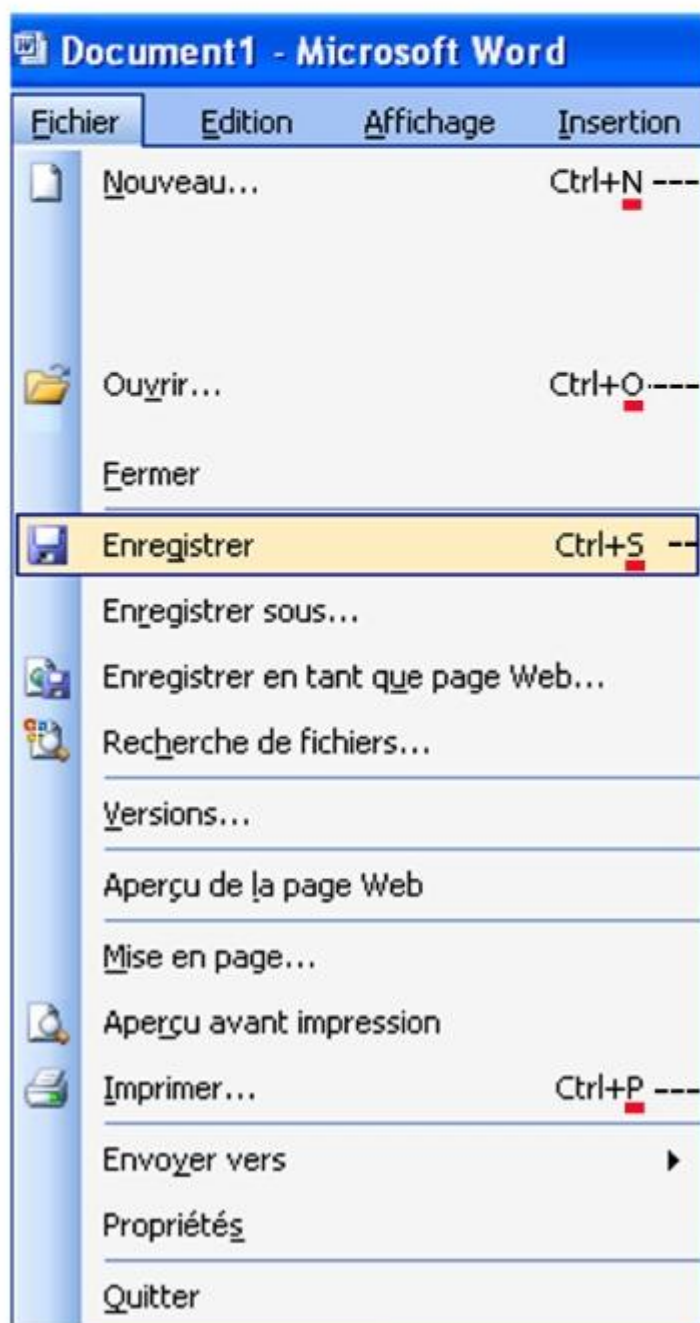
Document1 - Microsoft Word

Fichier Edition Affichage Insertion

Nouveau... Ctrl+N ---

Ouvrir... Ctrl+O---

Fermer

Enregistrer Ctrl+S --

Enregistrer sous...

Enregistrer en tant que page Web...

Recherche de fichiers...

Versions...

Aperçu de la page Web

Mise en page...

Aperçu avant impression

Imprimer... Ctrl+P ---

Envoyer vers

Propriétés

Quitter